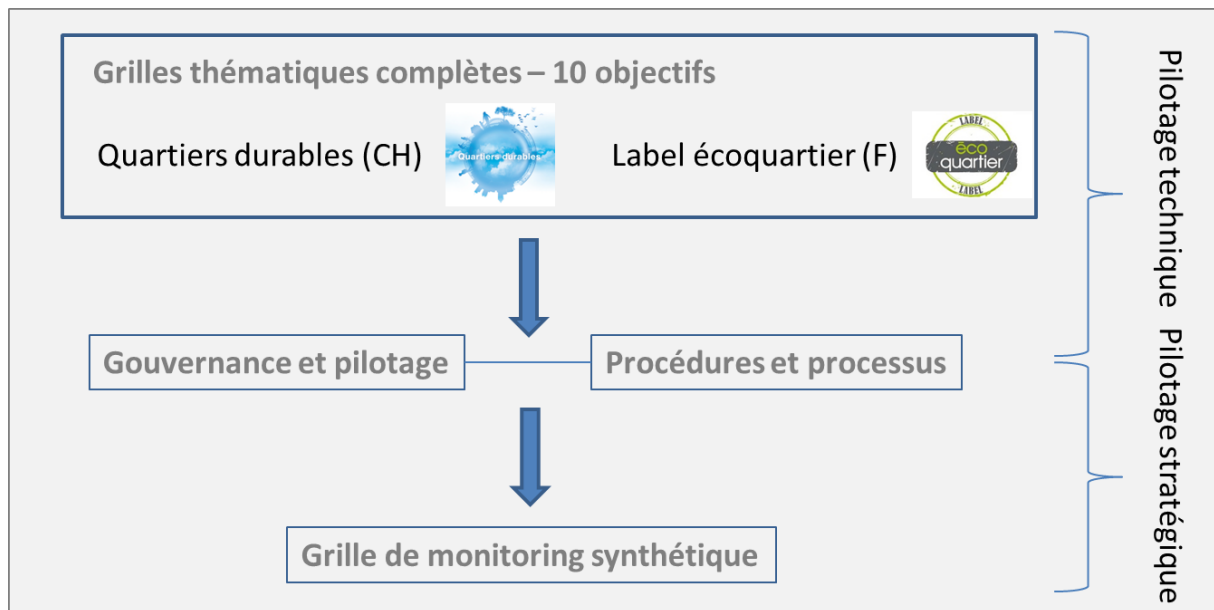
Grilles thématiques complètes – 10 objectifs

Quartiers durables (CH)

Quartiers durables

Label écoquartier (F)

LABEL
éco
quartier
LABEL

Gouvernance et pilotage

Procédures et processus

Grille de monitoring synthétique

Pilotage technique

Pilotage stratégique